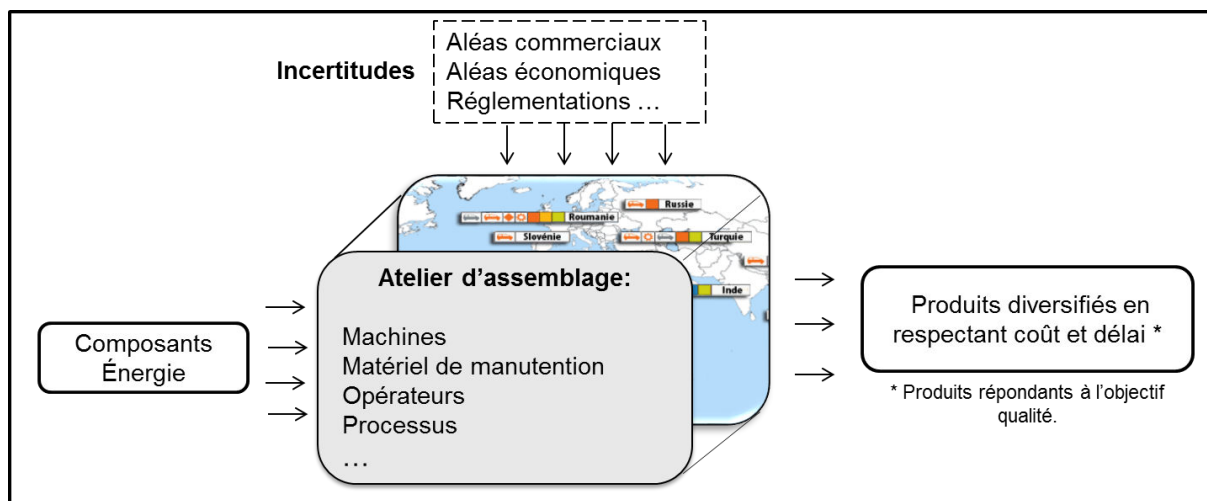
Incertitudes

Aléas commerciaux
Aléas économiques
Réglementations …

Russie
Roumanie
Slovénie
Turquie
Inde

Composants
Énergie

Atelier d'assemblage:

Machines
Matériel de manutention
Opérateurs
Processus
…

Produits diversifiés en respectant coût et délai *

* Produits répondants à l'objectif qualité.